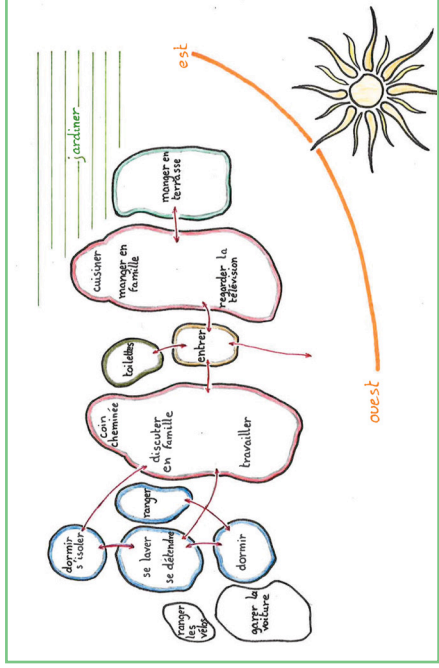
est

jardiner

manger en terrasse

cuisiner

manger en famille

regarder la télévision

toilettes

entrer

ouest

coin cheminée

discuter en famille

travailler

ranger

dormir s'isoler

se laver se détendre

dormir

ranger les vélos

garer la voiture